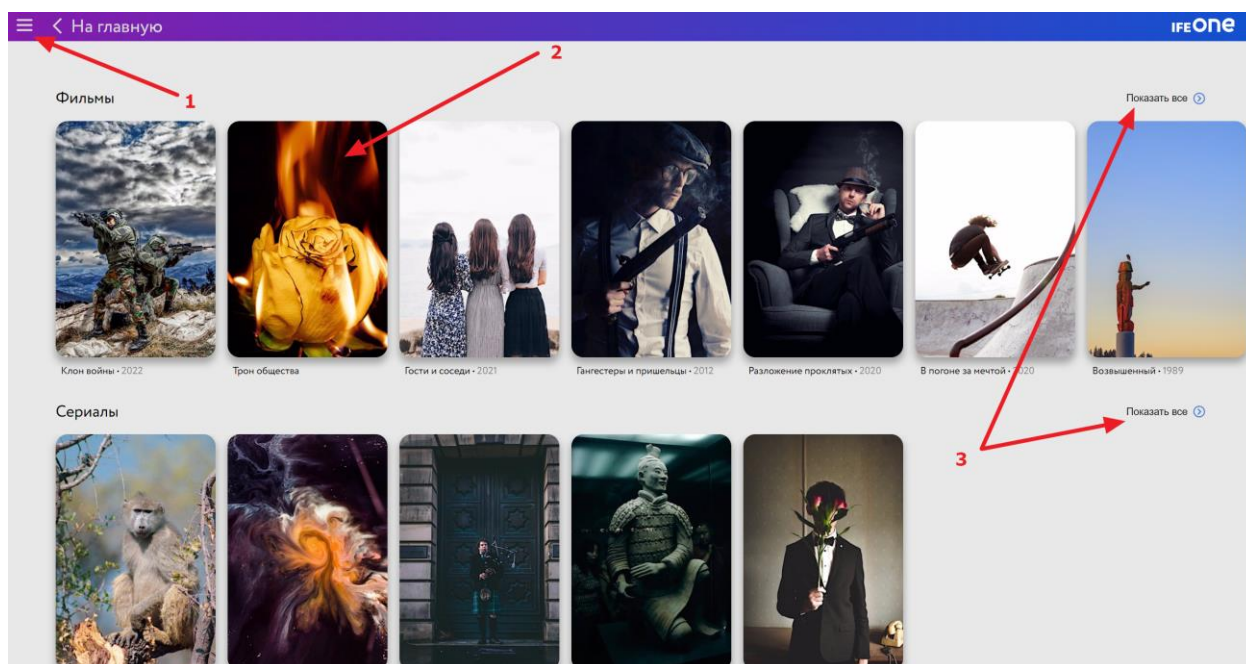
На главную

IFEOne

1

2

Фильмы

Показать все

Клон войны • 2022

Трон общества

Гости и соседи • 2021

Гангстеры и пришельцы • 2012

Разложение проклятых • 2020

В погоне за мечтой • 2020

Возвышенный • 1989

Сериалы

Показать все

3